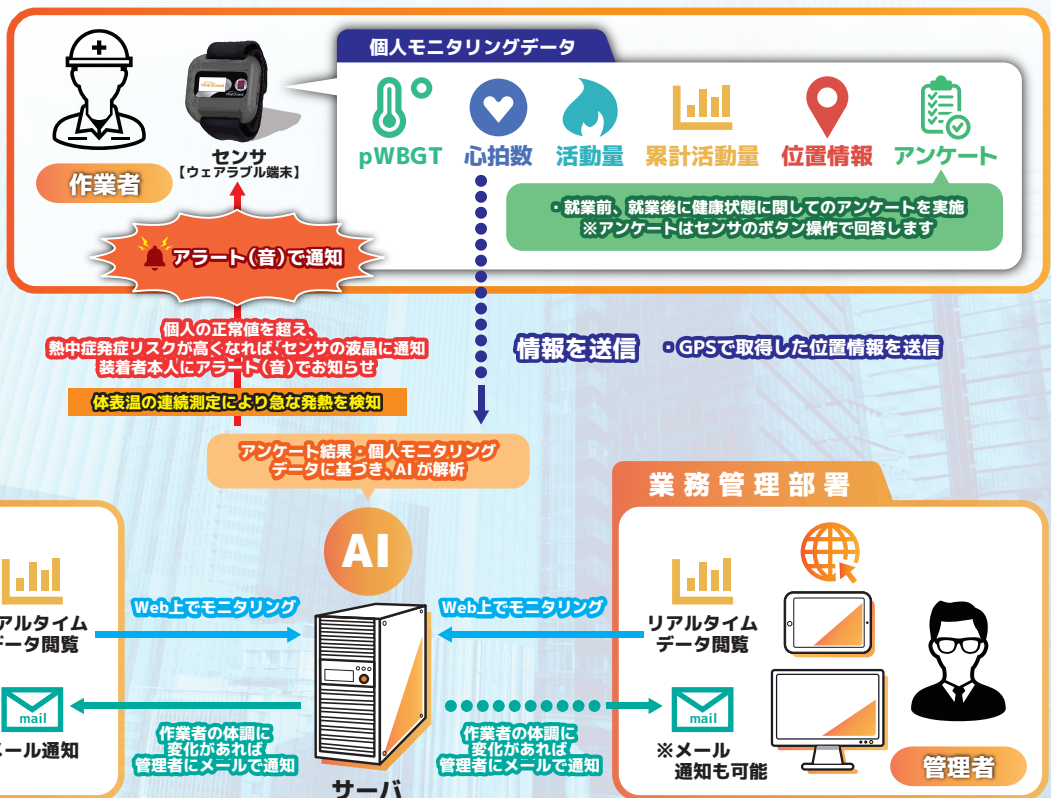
作業者

センサ
【ウェアラブル端末】

個人モニタリングデータ

pWBGT 心拍数 活動量 累計活動量 位置情報 アンケート

・就業前、就業後に健康状態に関してのアンケートを実施
※アンケートはセンサのボタン操作で回答します

アラート（音）で通知

個人の正常値を超え、
熱中症発症リスクが高くなれば、センサの液晶に通知
装着者本人にアラート（音）でお知らせ

体表温の連続測定により急な発熱を検知

情報を送信 ・GPSで取得した位置情報を送信

アンケート結果・個人モニタリング
データに基づき、AI が解析

AI

業務管理部署

リアルタイム
データ閲覧

Web上でモニタリング

Web上でモニタリング

リアルタイム
データ閲覧

mail

メール通知

作業者の体調に
変化があれば
管理者にメールで通知

作業者の体調に
変化があれば
管理者にメールで通知

mail

※メール
通知も可能

管理者

サーバ